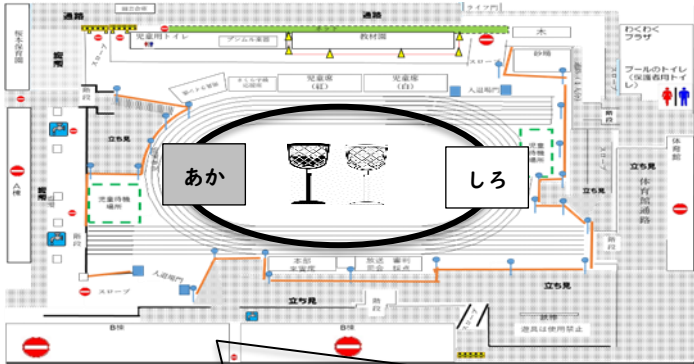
通路
通路
桜本保育園
児童用トイレ
プール水質館
教材園
木
わくわくプラザ
砂場
プールのトイレ（保護者用トイレ）
スロープ
スロープ
階段
高学年入場門
さくら学級応援席
児童席（紅）
児童席（白）
入退場門
立ち見
立ち見
児童席
階段
体育館
駐輪場
A棟
児童待機場所
あか
しろ
体育館通路
階段
入退場門
本部
来賓席
放送
救護
審判
記録
スロープ
立ち見
立ち見
B棟
B棟
遊具は使用禁止